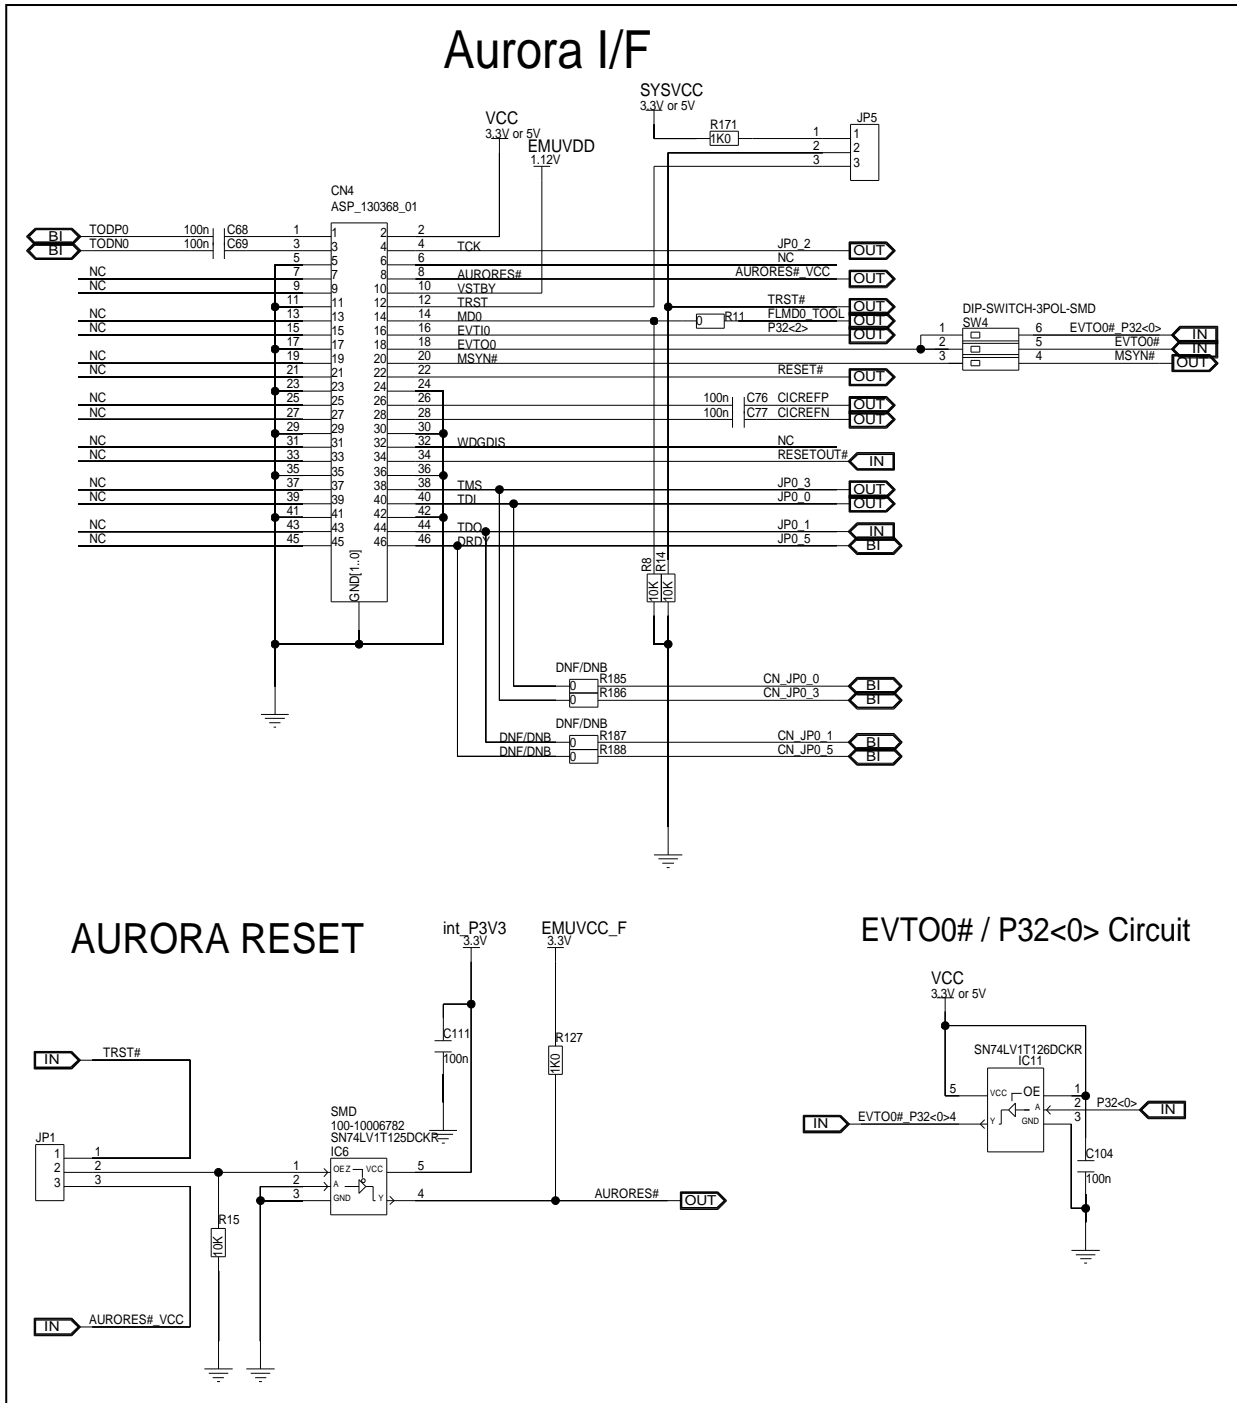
Aurora I/F

SYSVCC
3.3V or 5V
R171
1K0
JP5
1
2
3
1
2
3

VCC
3.3V or 5V
EMUVDD
1.12V

CN4
ASP_130368_01

BI TODP0 100n C68
BI TODN0 100n C69

1 2
3 4 TCK JP0_2 OUT
5 6 NC
NC 7 8 AURORES# AURORES#_VCC OUT
NC 9 10 VSTBY
11 12 TRST TRST# OUT
NC 13 14 MD0 R11 0 FLMD0_TOOL OUT
NC 15 16 EVTI0 P32<2> OUT
17 18 EVTO0
NC 19 20 MSYN#
NC 21 22 RESET# OUT
23 24
NC 25 26 100n C76 CICREFP OUT
NC 27 28 100n C77 CICREFN OUT
29 30
NC 31 32 WDGDIS NC
NC 33 34 RESETOUT# IN
35 36
NC 37 38 TMS JP0_3 OUT
NC 39 40 TDI JP0_0 OUT
41 42
NC 43 44 TDO JP0_1 IN
NC 45 46 DRDY JP0_5 BI

GND[1..0]

DIP-SWITCH-3POL-SMD
SW4
1 6 EVTO0#_P32<0> IN
2 5 EVTO0# IN
3 4 MSYN# OUT

R8 R14
10K 10K

DNF/DNB
R185 0 CN_JP0_0 BI
R186 0 CN_JP0_3 BI
DNF/DNB
DNF/DNB R187 0 CN_JP0_1 BI
DNF/DNB R188 0 CN_JP0_5 BI

AURORA RESET

int_P3V3
3.3V
EMUVCC_F
3.3V
C111
100n
R127
1K0

IN TRST#
JP1
1 1
2 2
3 3
SMD
100-10006782
SN74LV1T125DCKR
IC6
1 OE Z VCC 5
2 A
3 GND Y 4
AURORES# OUT
R15
10K
IN AURORES#_VCC

EVTO0# / P32<0> Circuit

VCC
3.3V or 5V
SN74LV1T126DCKR
IC11
5 VCC OE 1
A 2 P32<0> IN
IN EVTO0#_P32<0>4 Y GND 3
C104
100n